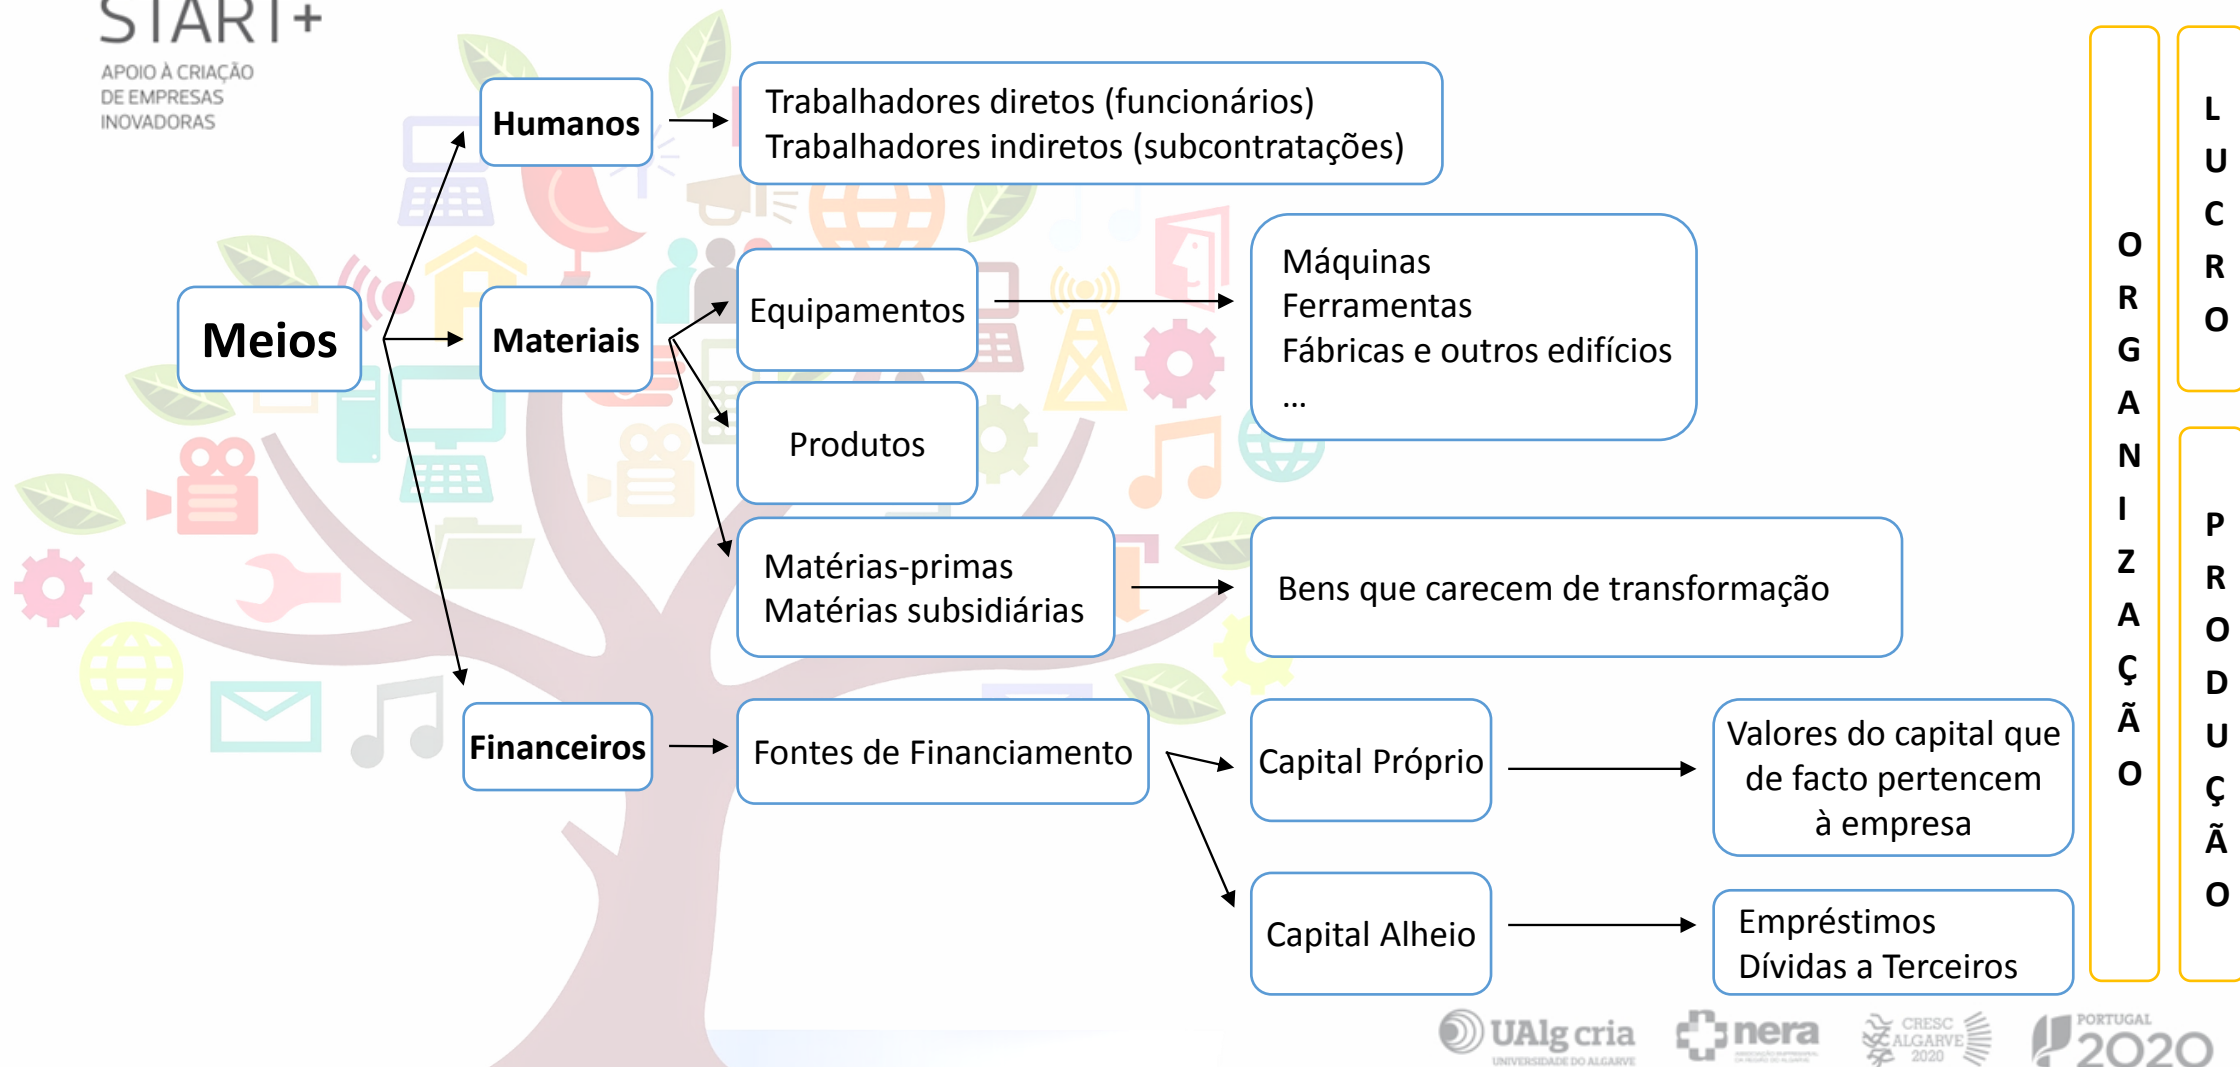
START+
APOIO À CRIAÇÃO DE EMPRESAS INOVADORAS

Meios

Humanos

Trabalhadores diretos (funcionários)
Trabalhadores indiretos (subcontratações)

Materiais

Equipamentos

Máquinas
Ferramentas
Fábricas e outros edifícios
...

Produtos

Matérias-primas
Matérias subsidiárias

Bens que carecem de transformação

Financeiros

Fontes de Financiamento

Capital Próprio

Valores do capital que de facto pertencem à empresa

Capital Alheio

Empréstimos
Dívidas a Terceiros

O R G A N I Z A Ç Ã O

L U C R O

P R O D U Ç Ã O

UAlg cria
UNIVERSIDADE DO ALGARVE
nera
CRESC ALGARVE 2020
PORTUGAL 2020